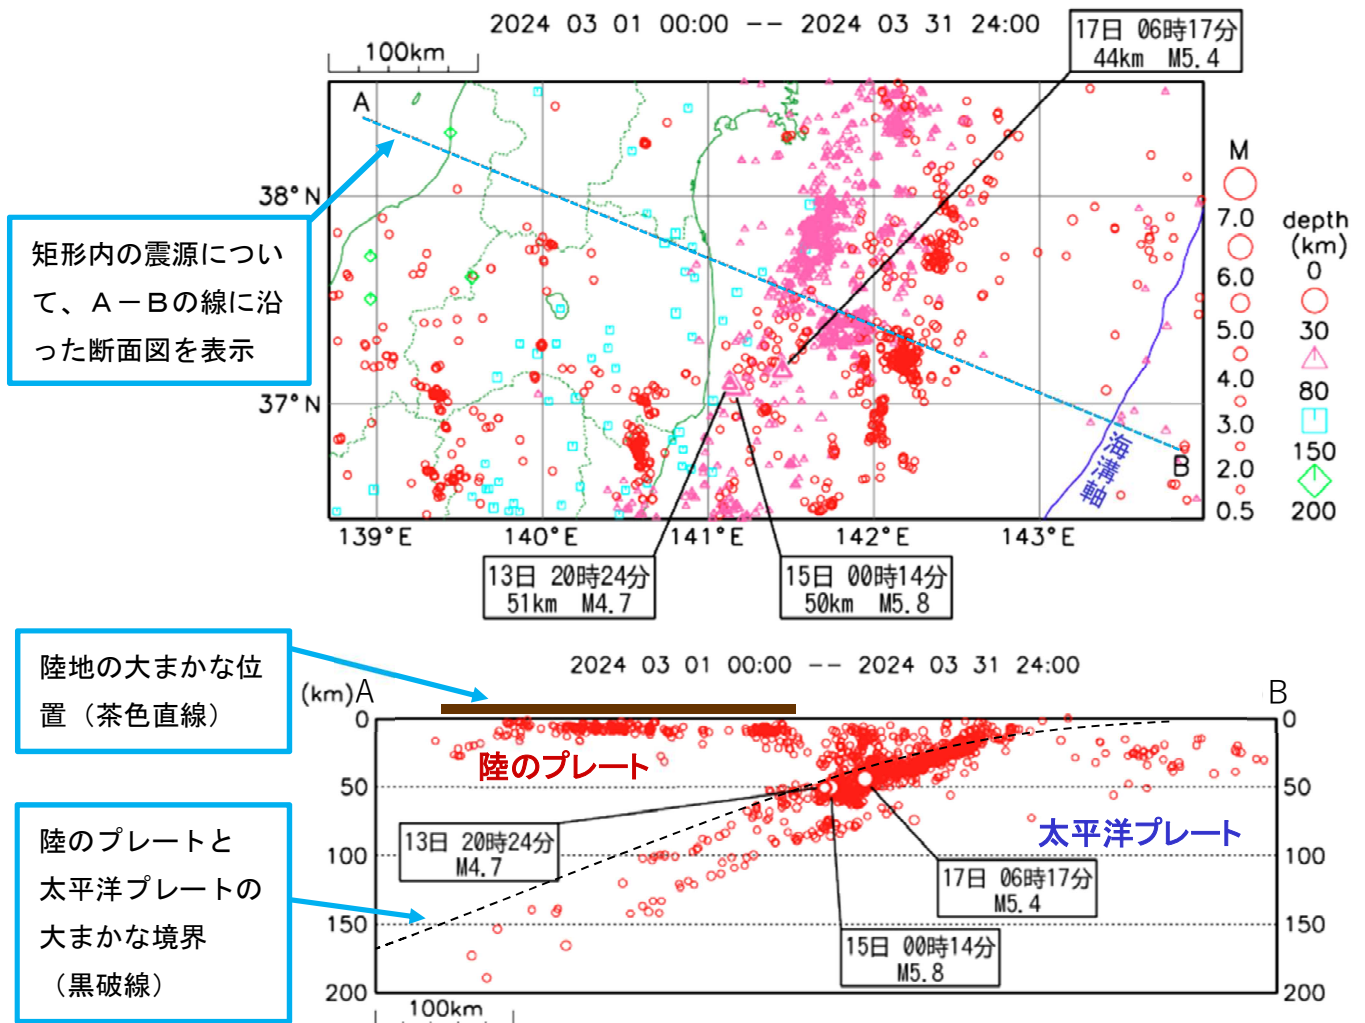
2024 03 01 00:00 -- 2024 03 31 24:00

100km

17日 06時17分
44km M5.4

A

38° N

矩形内の震源について、A－Bの線に沿った断面図を表示

37° N

海溝軸

B

139° E 140° E 141° E 142° E 143° E

13日 20時24分
51km M4.7

15日 00時14分
50km M5.8

M
7.0
6.0
5.0
4.0
3.0
2.0
0.5

depth (km)
0
30
80
150
200

陸地の大まかな位置（茶色直線）

2024 03 01 00:00 -- 2024 03 31 24:00

(km) A

B

0
50
100
150
200

陸のプレート

太平洋プレート

陸のプレートと太平洋プレートの大まかな境界（黒破線）

13日 20時24分
M4.7

17日 06時17分
M5.4

15日 00時14分
M5.8

100km